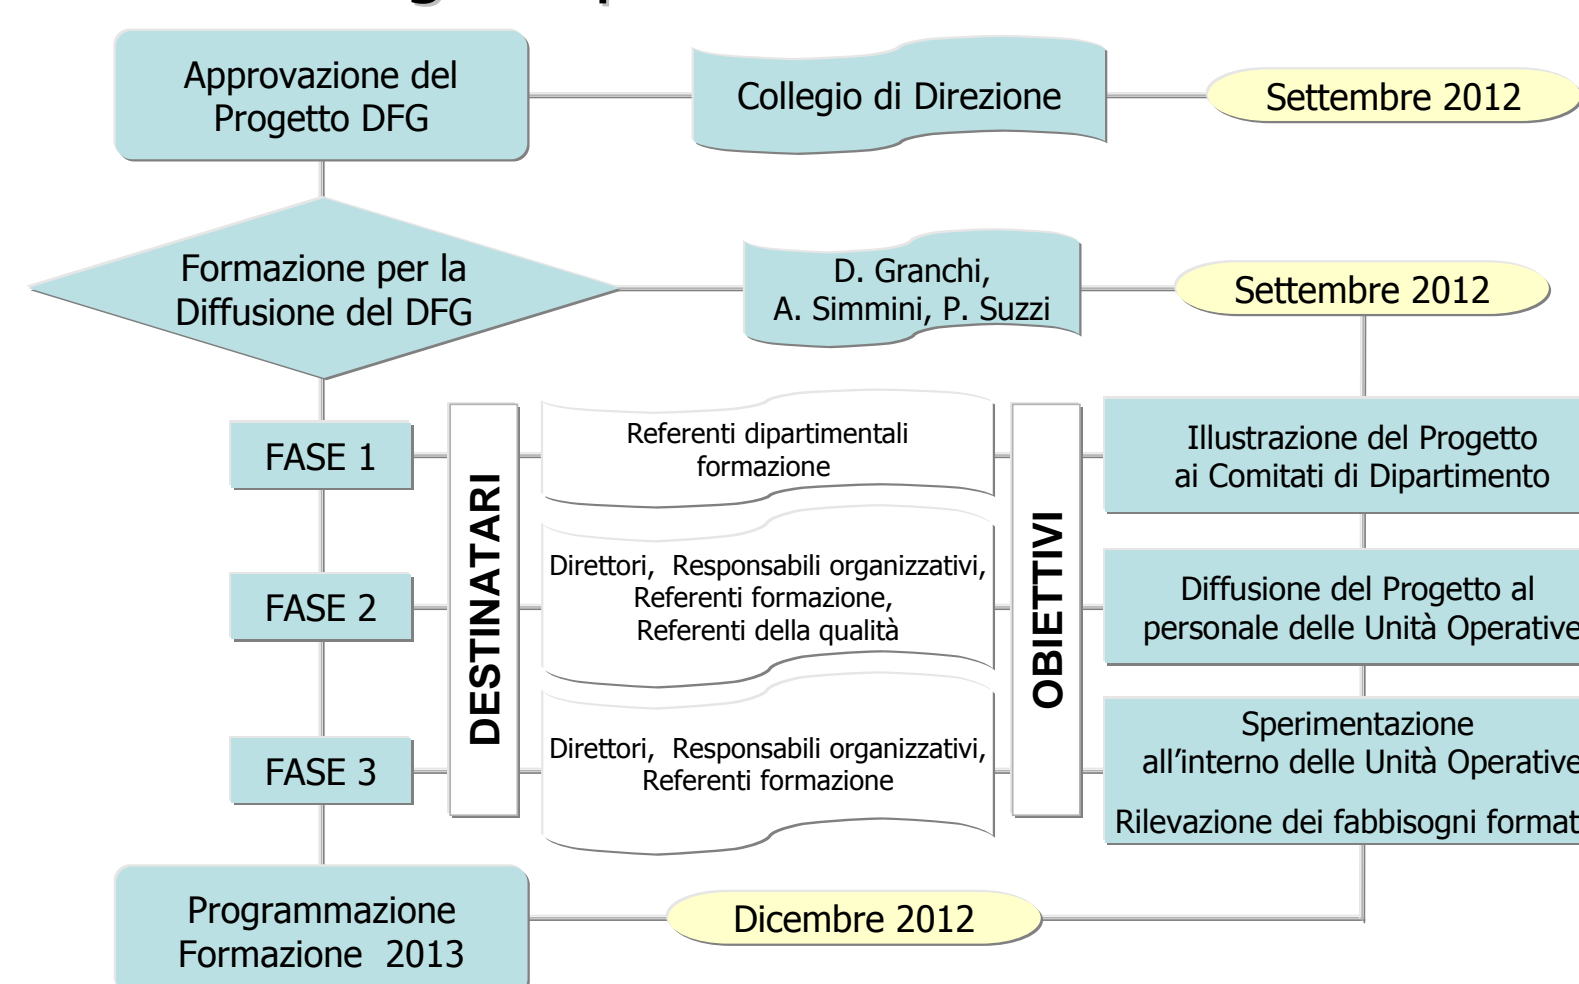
Approvazione del Progetto DFG

Collegio di Direzione

Settembre 2012

Formazione per la Diffusione del DFG

D. Granchi, A. Simmini, P. Suzzi

Settembre 2012

FASE 1

FASE 2

FASE 3

DESTINATARI

Referenti dipartimentali formazione

Direttori, Responsabili organizzativi, Referenti formazione, Referenti della qualità

Direttori, Responsabili organizzativi, Referenti formazione

OBIETTIVI

Illustrazione del Progetto ai Comitati di Dipartimento

Diffusione del Progetto al personale delle Unità Operative

Sperimentazione all'interno delle Unità Operative

Rilevazione dei fabbisogni format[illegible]

Programmazione Formazione 2013

Dicembre 2012